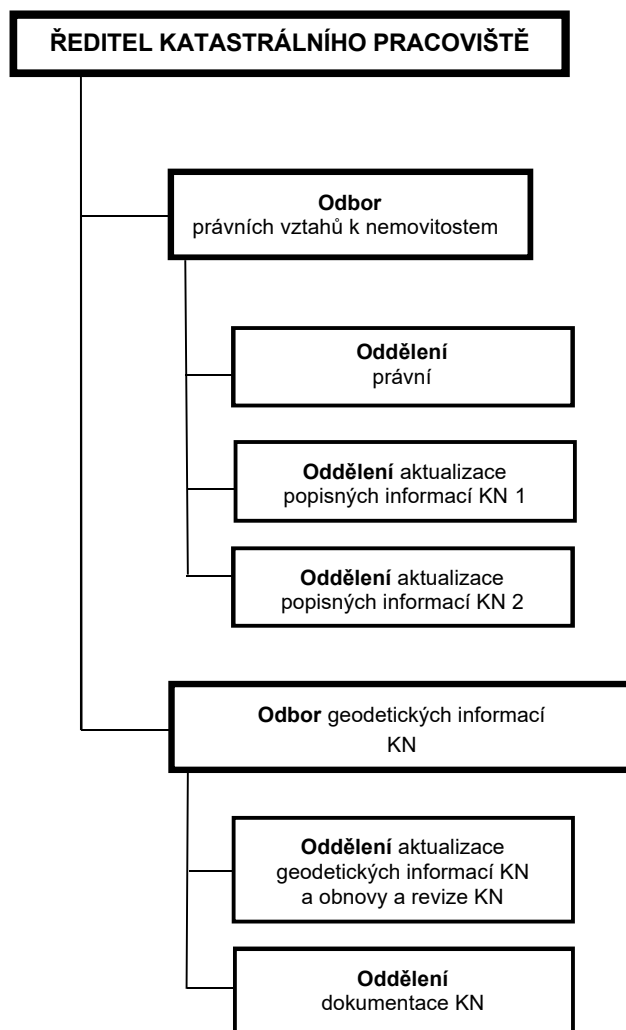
ŘEDITEL KATASTRÁLNÍHO PRACOVIŠTĚ

Odbor
právních vztahů k nemovitostem

Oddělení
právní

Oddělení aktualizace popisných informací KN 1

Oddělení aktualizace popisných informací KN 2

Odbor geodetických informací KN

Oddělení aktualizace geodetických informací KN a obnovy a revize KN

Oddělení
dokumentace KN